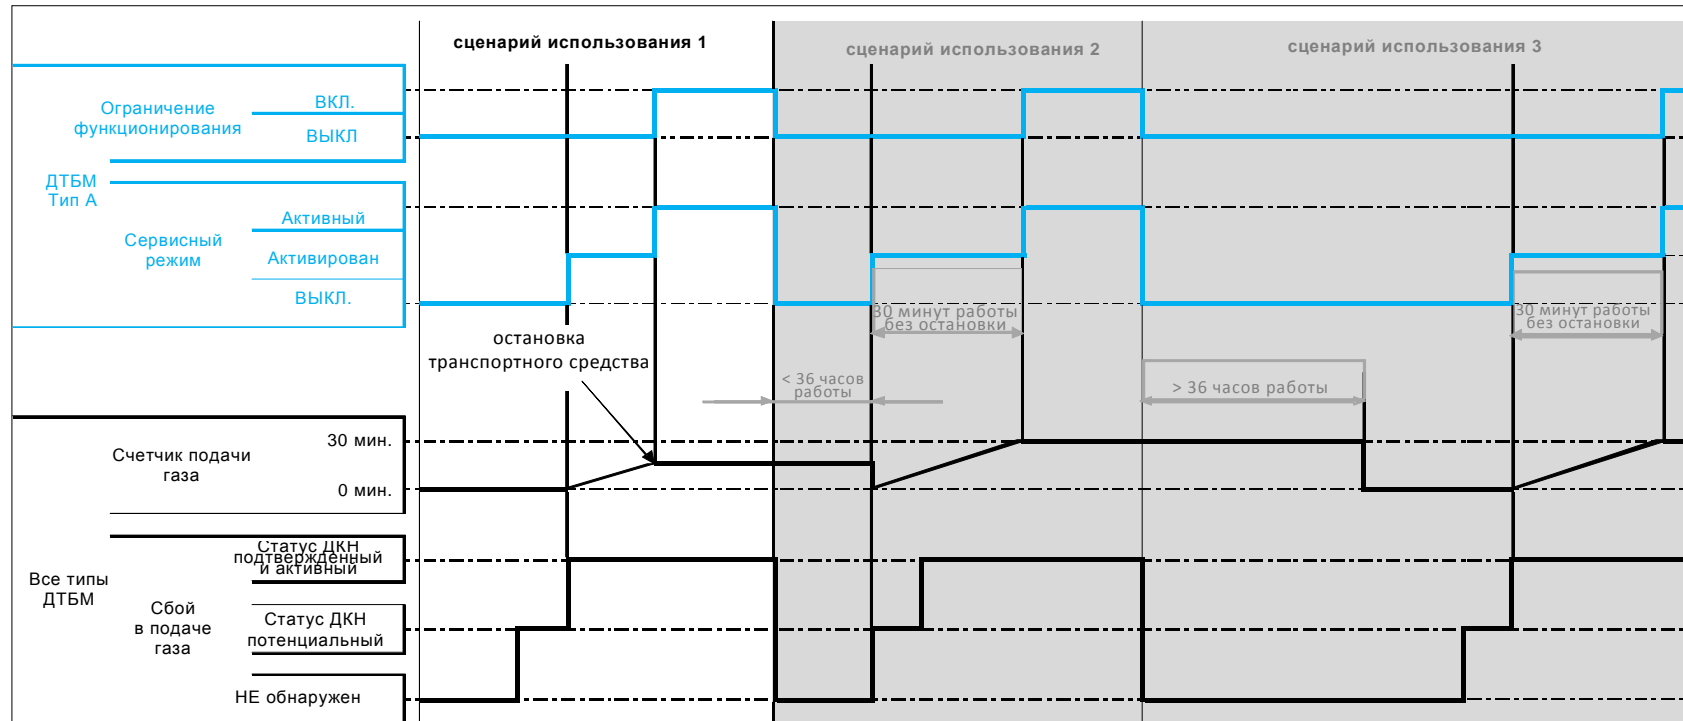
сценарий использования 1

сценарий использования 2

сценарий использования 3

Ограничение функционирования

ВКЛ.

ВЫКЛ

ДТБМ Тип А

Сервисный режим

Активный

Активирован

ВЫКЛ.

30 минут работы без остановки

30 минут работы без остановки

остановка транспортного средства

< 36 часов работы

> 36 часов работы

Счетчик подачи газа

30 мин.

0 мин.

Все типы ДТБМ

Сбой в подаче газа

Статус ДКН подтвержденный и активный

Статус ДКН потенциальный

НЕ обнаружен